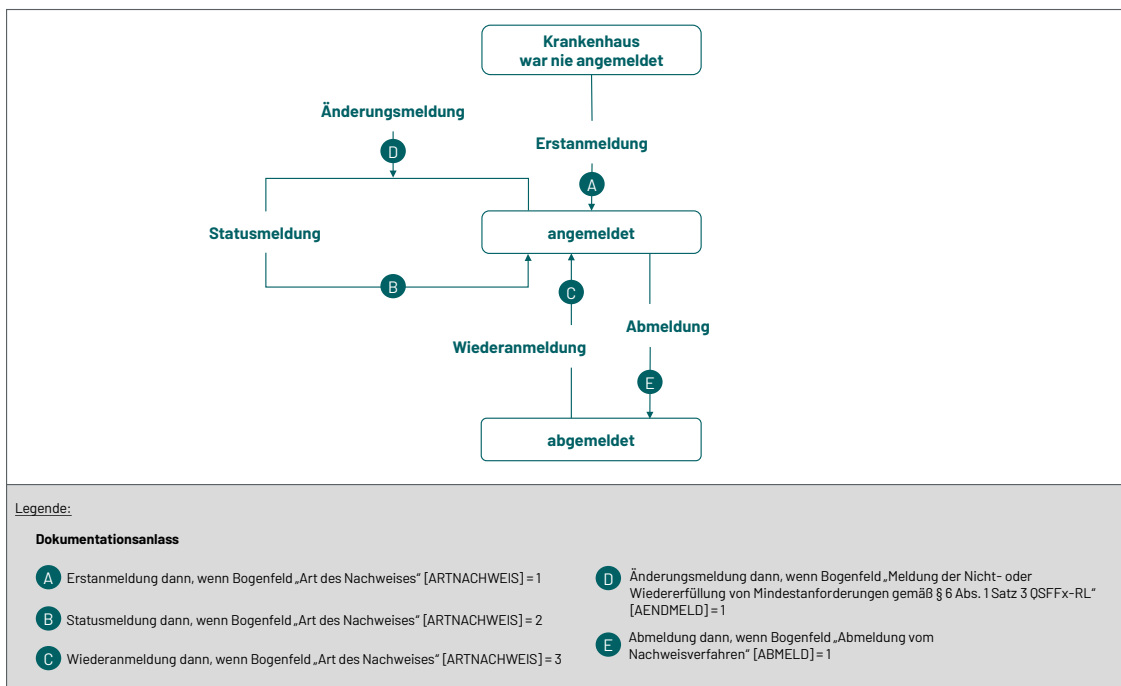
Krankenhaus war nie angemeldet

Änderungsmeldung

D

Erstanmeldung

A

Statusmeldung

angemeldet

B

C

Abmeldung

Wiederanmeldung

E

abgemeldet

Legende:

Dokumentationsanlass

A Erstanmeldung dann, wenn Bogenfeld „Art des Nachweises“ [ARTNACHWEIS] = 1

B Statusmeldung dann, wenn Bogenfeld „Art des Nachweises“ [ARTNACHWEIS] = 2

C Wiederanmeldung dann, wenn Bogenfeld „Art des Nachweises“ [ARTNACHWEIS] = 3

D Änderungsmeldung dann, wenn Bogenfeld „Meldung der Nicht- oder Wiedererfüllung von Mindestanforderungen gemäß § 6 Abs. 1 Satz 3 QSFFx-RL“ [AENDMELD] = 1

E Abmeldung dann, wenn Bogenfeld „Abmeldung vom Nachweisverfahren“ [ABMELD] = 1